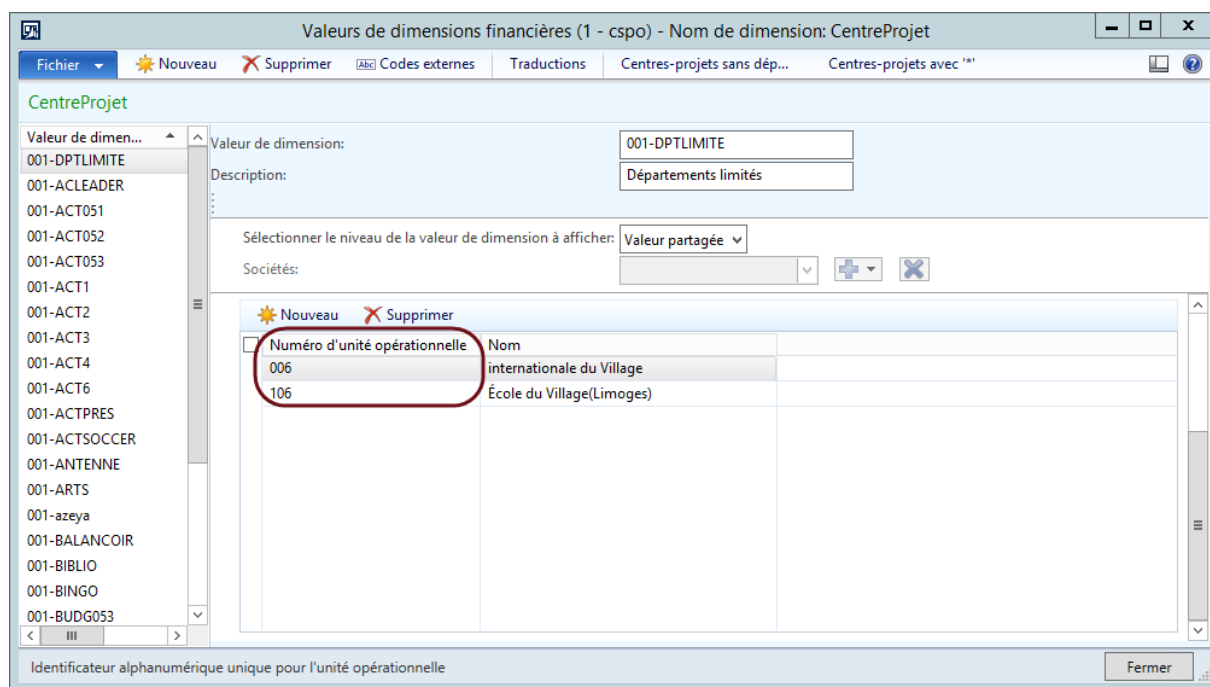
Valeurs de dimensions financières (1 - cspo) - Nom de dimension: CentreProjet

Fichier Nouveau Supprimer Codes externes Traductions Centres-projets sans dép... Centres-projets avec '*'

CentreProjet

Valeur de dimen...
001-DPTLIMITE
001-ACLEADER
001-ACT051
001-ACT052
001-ACT053
001-ACT1
001-ACT2
001-ACT3
001-ACT4
001-ACT6
001-ACTPRES
001-ACTSOCCER
001-ANTENNE
001-ARTS
001-azeya
001-BALANCOIR
001-BIBLIO
001-BINGO
001-BUDG053

Valeur de dimension: 001-DPTLIMITE
Description: Départements limités

Sélectionner le niveau de la valeur de dimension à afficher: Valeur partagée
Sociétés:

Nouveau Supprimer

| Numéro d'unité opérationnelle | Nom |
|---|---|
| 006 | internationale du Village |
| 106 | École du Village(Limoges) |

Identificateur alphanumérique unique pour l'unité opérationnelle

Fermer